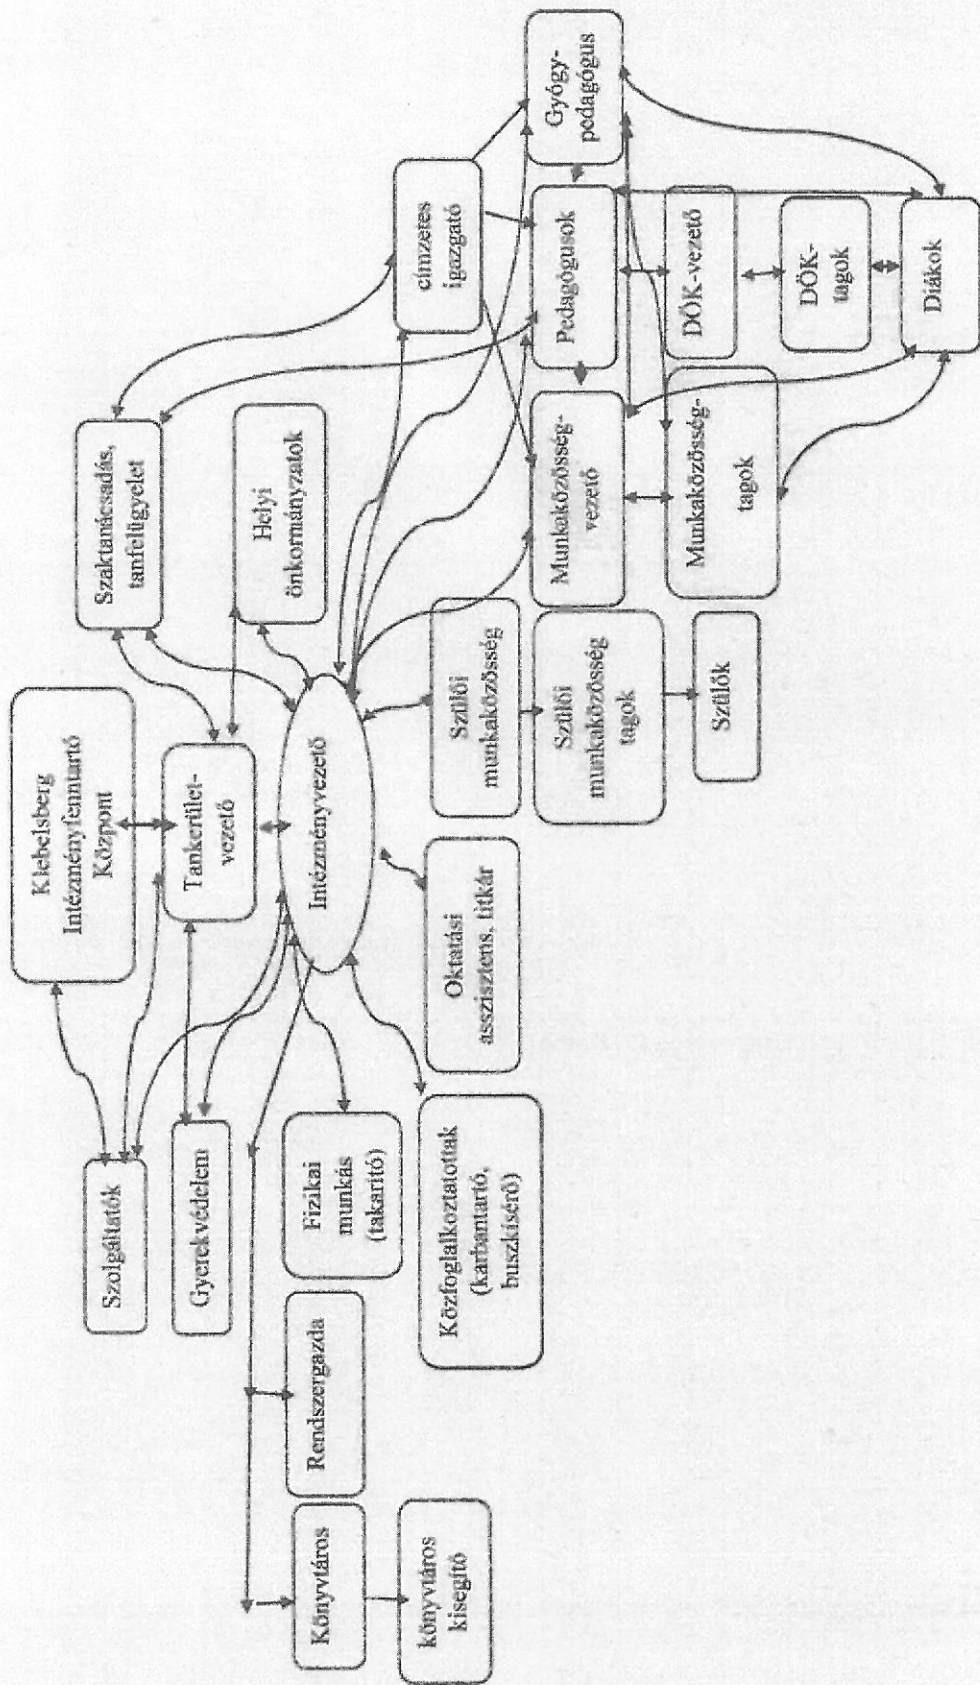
Klebelsberg Intézményfenntartó Központ

Szaktanácsadás, tanfelügyelet

Helyi önkormányzatok

címzetes igazgató

Gyógypedagógus

Tankerületvezető

Intézményvezető

Pedagógusok

DÖK-vezető

DÖK-tagok

Diákok

Munkaközösség-vezető

Munkaközösség-tagok

Szülői munkaközösség

Szülői munkaközösség tagok

Szülők

Oktatási asszisztens, titkár

Szolgáltatók

Gyerekvédelem

Fizikai munkás (takarító)

Közfoglalkoztatottak (karbantartó, buszkísérő)

Rendszergazda

Könyvtáros

könyvtáros kisegítő